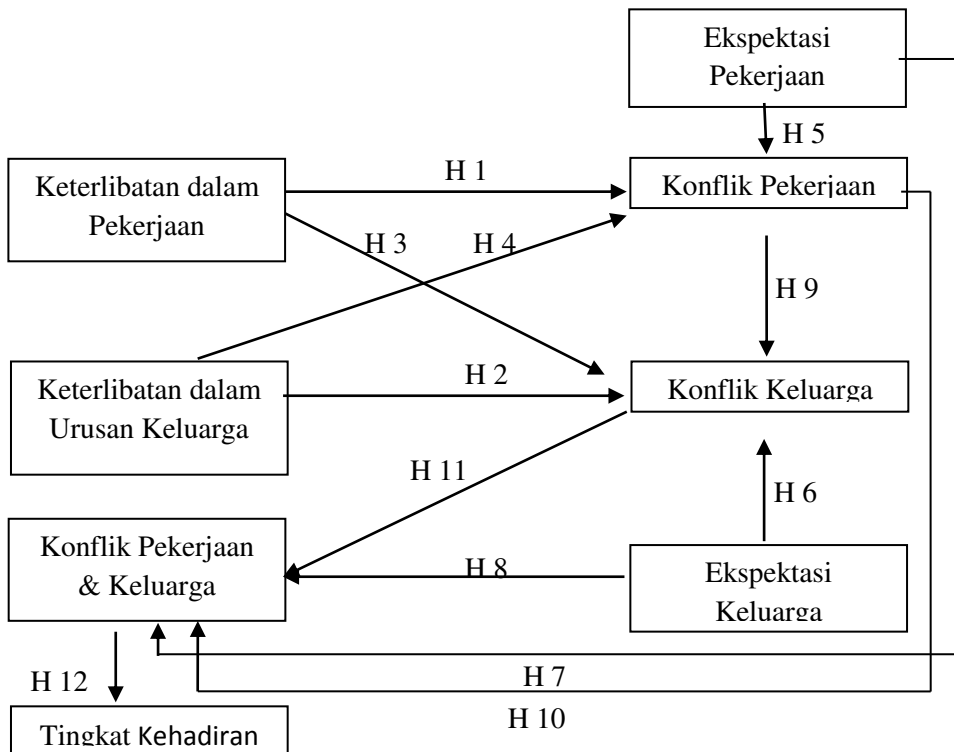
Ekspektasi Pekerjaan

H 5

Keterlibatan dalam Pekerjaan

H 1

Konflik Pekerjaan

H 3

H 4

H 9

Keterlibatan dalam Urusan Keluarga

H 2

Konflik Keluarga

H 11

H 6

Konflik Pekerjaan & Keluarga

H 8

Ekspektasi Keluarga

H 12

H 7

H 10

Tingkat Kehadiran